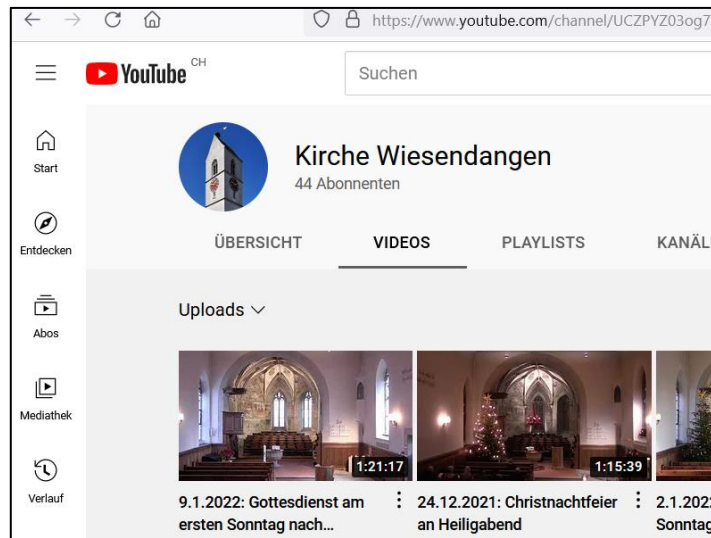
https://www.youtube.com/channel/UCZPYZ03og7

YouTube CH

Suchen

Start

Entdecken

Abos

Mediathek

Verlauf

Kirche Wiesendangen
44 Abonnenten

ÜBERSICHT VIDEOS PLAYLISTS KANÄL

Uploads

1:21:17
9.1.2022: Gottesdienst am ersten Sonntag nach...

1:15:39
24.12.2021: Christnachtfeier an Heiligabend

2.1.202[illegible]
Sonnta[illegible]